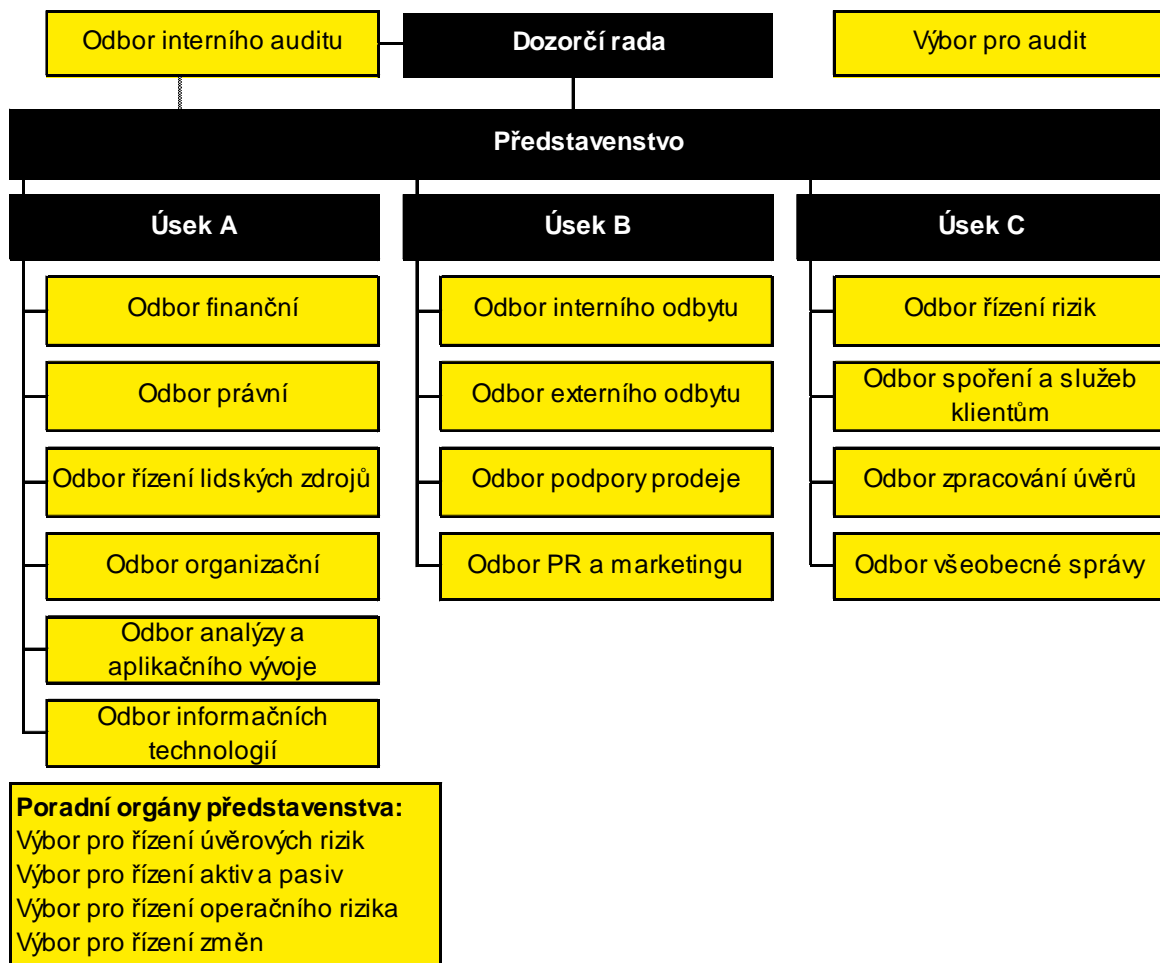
Odbor interního auditu

Dozorčí rada

Výbor pro audit

Představenstvo

Úsek A

Odbor finanční

Odbor právní

Odbor řízení lidských zdrojů

Odbor organizační

Odbor analýzy a aplikačního vývoje

Odbor informačních technologií

Úsek B

Odbor interního odbytu

Odbor externího odbytu

Odbor podpory prodeje

Odbor PR a marketingu

Úsek C

Odbor řízení rizik

Odbor spoření a služeb klientům

Odbor zpracování úvěrů

Odbor všeobecné správy

**Poradní orgány představenstva:**
Výbor pro řízení úvěrových rizik
Výbor pro řízení aktiv a pasiv
Výbor pro řízení operačního rizika
Výbor pro řízení změn